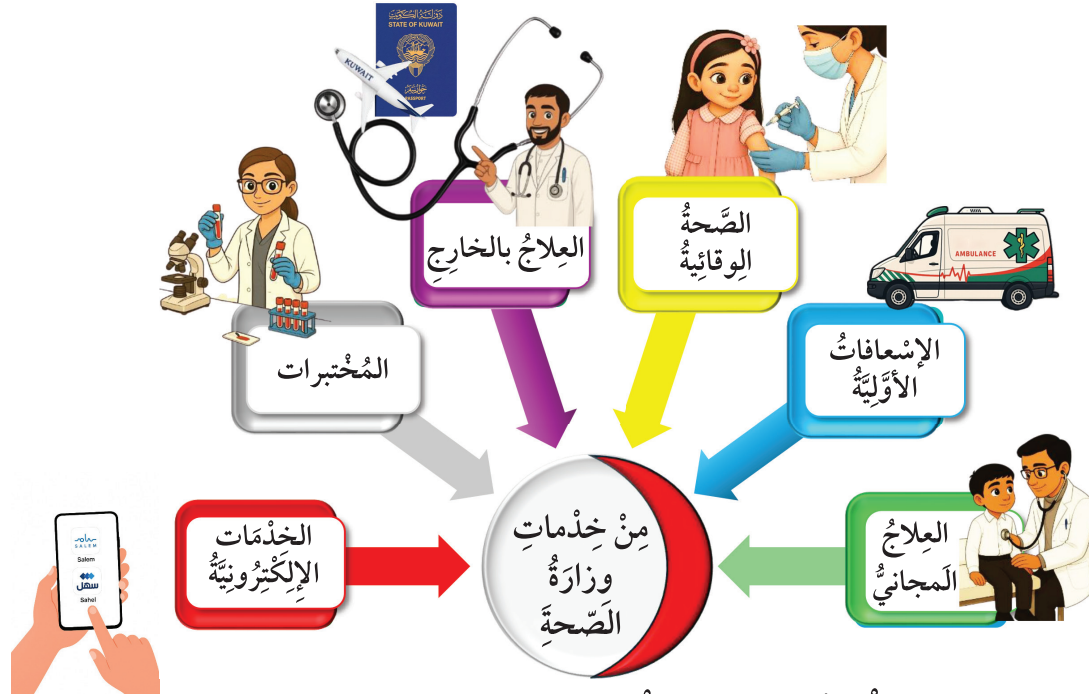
دولة الكويت
STATE OF KUWAIT
جواز سفر
PASSPORT
KUWAIT

العِلاجُ بالخارِجِ

الصَّحةُ
الوِقائيةُ

المُخْتبرات

AMBULANCE

الإسْعافاتُ
الأَوَّلِيَّةُ

الخدْمَاتُ
الإِلِكْتِرُونِيَّةُ

مِنْ خِدْماتِ
وِزارَةُ
الصِّحةِ

العِلاجُ
المَجانيُّ

SALEM
Salem
سهل
Sahel